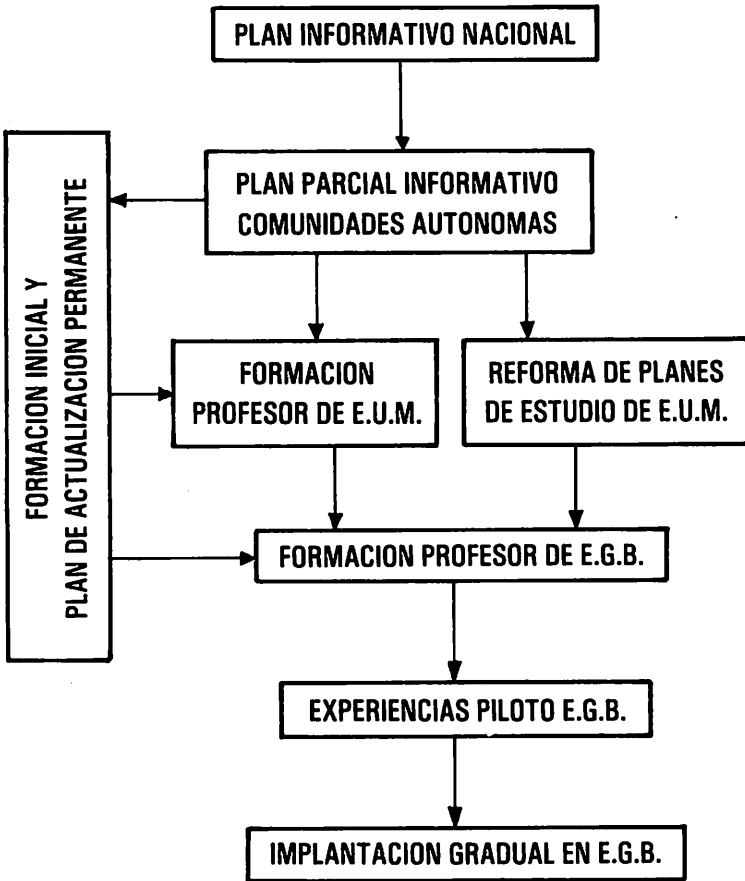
PLAN INFORMATIVO NACIONAL

FORMACION INICIAL Y PLAN DE ACTUALIZACION PERMANENTE

PLAN PARCIAL INFORMATIVO COMUNIDADES AUTONOMAS

FORMACION PROFESOR DE E.U.M.

REFORMA DE PLANES DE ESTUDIO DE E.U.M.

FORMACION PROFESOR DE E.G.B.

EXPERIENCIAS PILOTO E.G.B.

IMPLANTACION GRADUAL EN E.G.B.